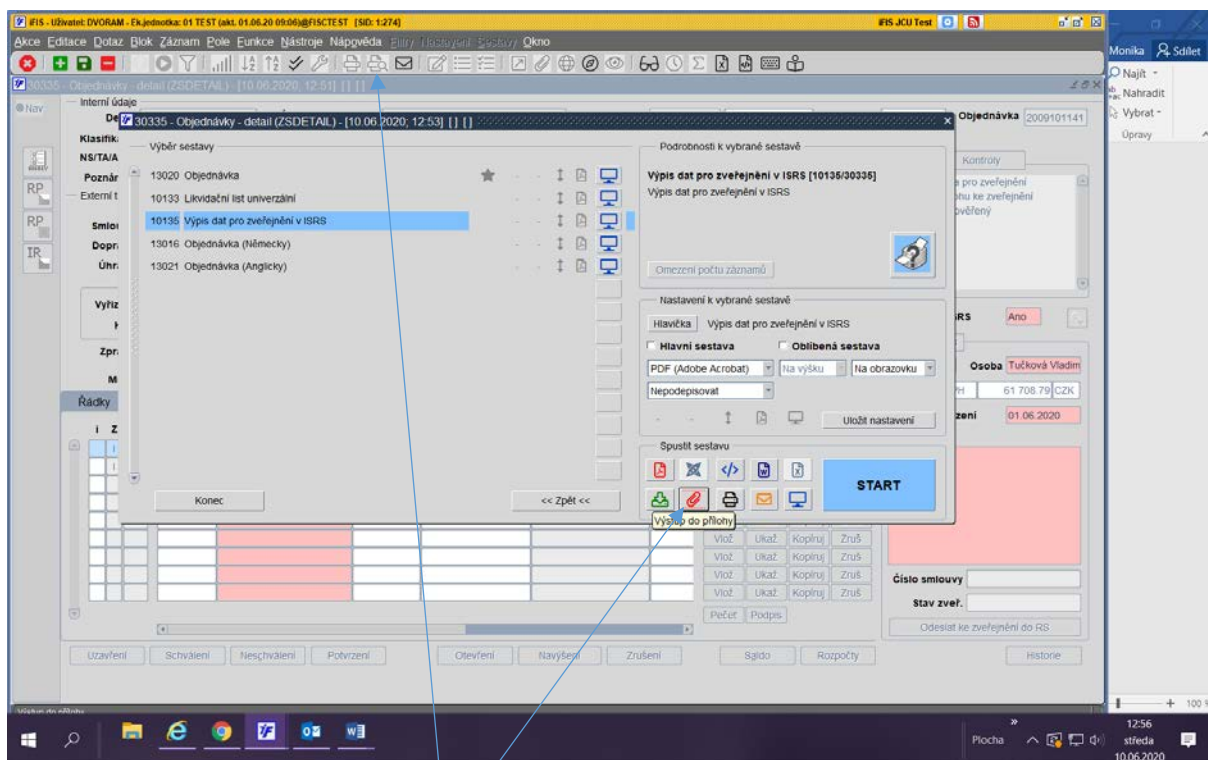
iFIS - Uživatel: DVORAM - Ek.jednotka: 01 TEST (akt. 01.06.20 09:06)@FISCTEST [SID: 1:274]

iFIS JCU Test

Akce Editace Dotaz Blok Záznam Pole Funkce Nástroje Nápověda Filtry Nastavení Sestavy Okno

30335 - Objednávky - detail (ZSDETAIL) - [10.06.2020, 12:51] [] []

Nav

Interní údaje

Klasifik

NS/TA/A

Poznár

Externí t

Smlo

Dopr

Úhr

Vyřiz

Zpr

M

Řádky

Objednávka 2009101141

Kontroly

pro zveřejnění
hu ke zveřejnění
věřený

RS Ano

Osoba Tučková Vladim

61 708.79 CZK

zení 01.06.2020

30335 - Objednávky - detail (ZSDETAIL) - [10.06.2020; 12:53] [] []

Výběr sestavy

13020 Objednávka

10133 Likvidační list univerzální

10135 Výpis dat pro zveřejnění v ISRS

13016 Objednávka (Německy)

13021 Objednávka (Anglicky)

Konec

<< Zpět <<

Podrobnosti k vybrané sestavě

Výpis dat pro zveřejnění v ISRS [10135/30335]

Výpis dat pro zveřejnění v ISRS

Omezení počtu záznamů

Nastavení k vybrané sestavě

Hlavička Výpis dat pro zveřejnění v ISRS

Hlavní sestava

Oblíbená sestava

PDF (Adobe Acrobat)

Na výšku

Na obrazovku

Nepodepisovat

Uložit nastavení

Spustit sestavu

START

Výstup do přílohy

Vlož Ukaž Kopíruj Zruš
Vlož Ukaž Kopíruj Zruš
Vlož Ukaž Kopíruj Zruš
Vlož Ukaž Kopíruj Zruš

Pečeť Podpis

Číslo smlouvy

Stav zveř.

Odesílat ke zveřejnění do RS

Uzavření Schválení Neschválení Potvrzení Otevření Navýšení Zrušení Saldo Rozpočty Historie

Výstup do přílohy

Monika Sdílet

Najít

Nahradit

Vybrat

Úpravy

Plocha

12:56
středa
10.06.2020